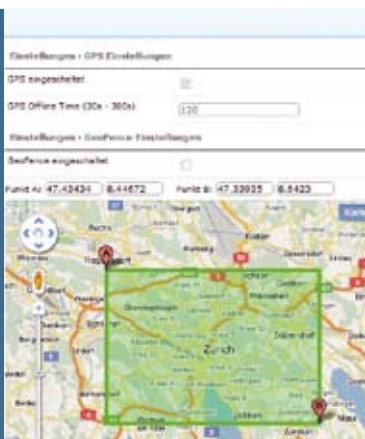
Einstellungen › GPS Einstellungen

GPS eingeschaltet

GPS Offline Time (30s - 300s) 120

Einstellungen › Geofence Einstellungen

Geofence eingeschaltet

Punkt A: 47.43434 8.44672 Punkt B: 47.33935 8.5423

Zürich

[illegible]